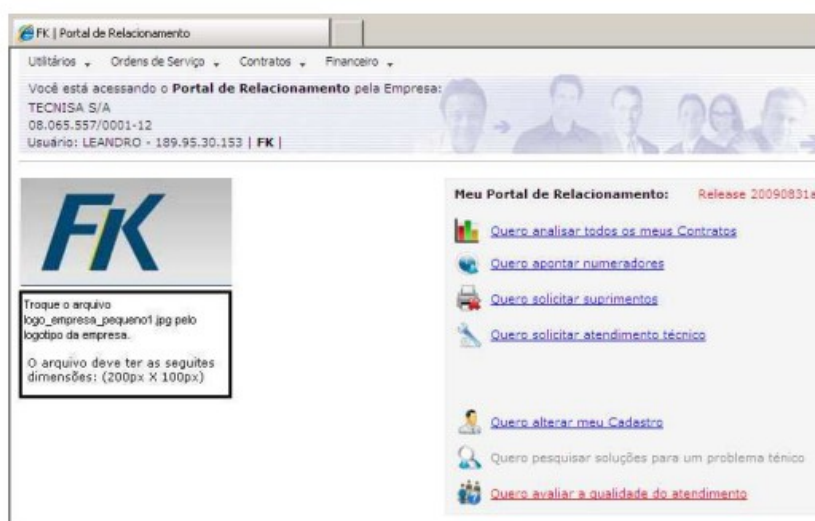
FK | Portal de Relacionamento

Utilitários Ordens de Serviço Contratos Financeiro

Você está acessando o **Portal de Relacionamento** pela Empresa:
TECNISA S/A
08.065.557/0001-12
Usuário: LEANDRO - 189.95.30.153 | **FK** |

FK

Troque o arquivo logo_empresa_pequeno1.jpg pelo logotipo da empresa.

O arquivo deve ter as seguites dimensões: (200px X 100px)

**Meu Portal de Relacionamento:** Release 20090831a

Quero analisar todos os meus Contratos

Quero apontar numeradores

Quero solicitar suprimentos

Quero solicitar atendimento técnico

Quero alterar meu Cadastro

Quero pesquisar soluções para um problema ténico

Quero avaliar a qualidade do atendimento